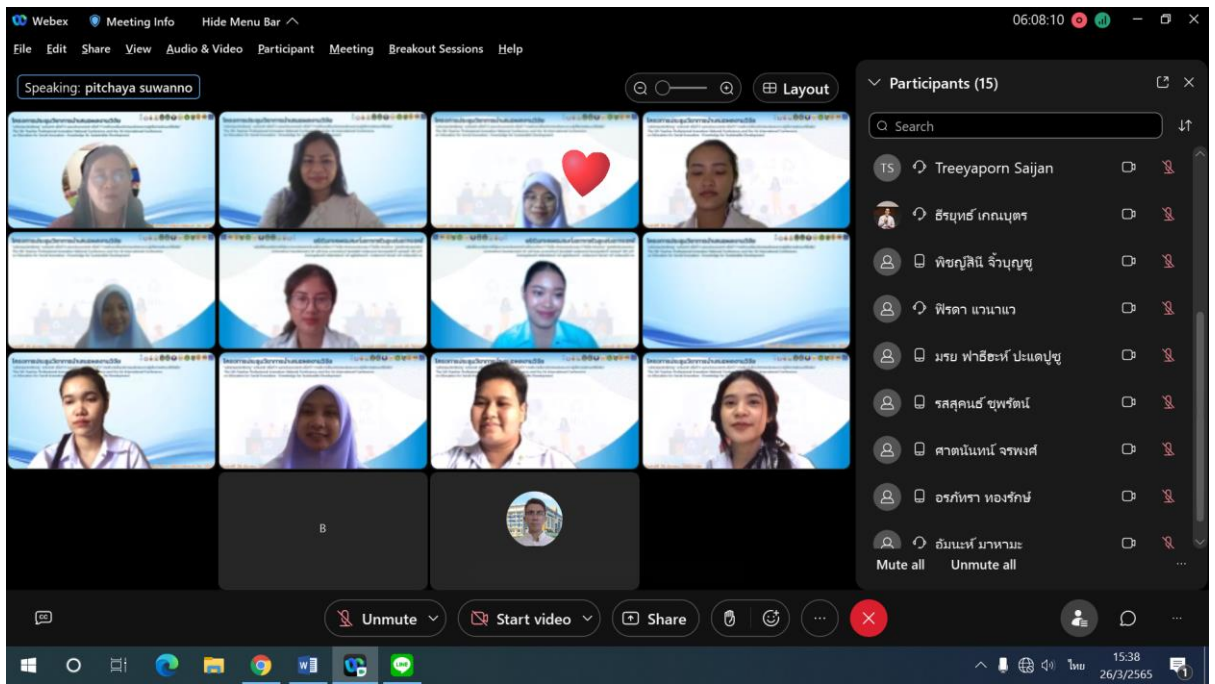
Webex Meeting Info Hide Menu Bar

06:08:10

File Edit Share View Audio & Video Participant Meeting Breakout Sessions Help

Speaking: pitchaya suwanno

Layout

Participants (15)

Search

TS Treeyaporn Saijan

ธีรยุทธ์ เกณบุตร

พิชญ์สินี จิ้วบุญชู

ฟิรดา แวนาแว

มรย ฟาธีฮะห์ ปะแดปูซู

รสสุคนธ์ ชูพรัตน์

ศาตนันทน์ จรพงศ์

อรภัทรา ทองรักษ์

อัมนะห์ มาหามะ

Mute all Unmute all

B

Unmute Start video Share

ไทย 15:38 26/3/2565